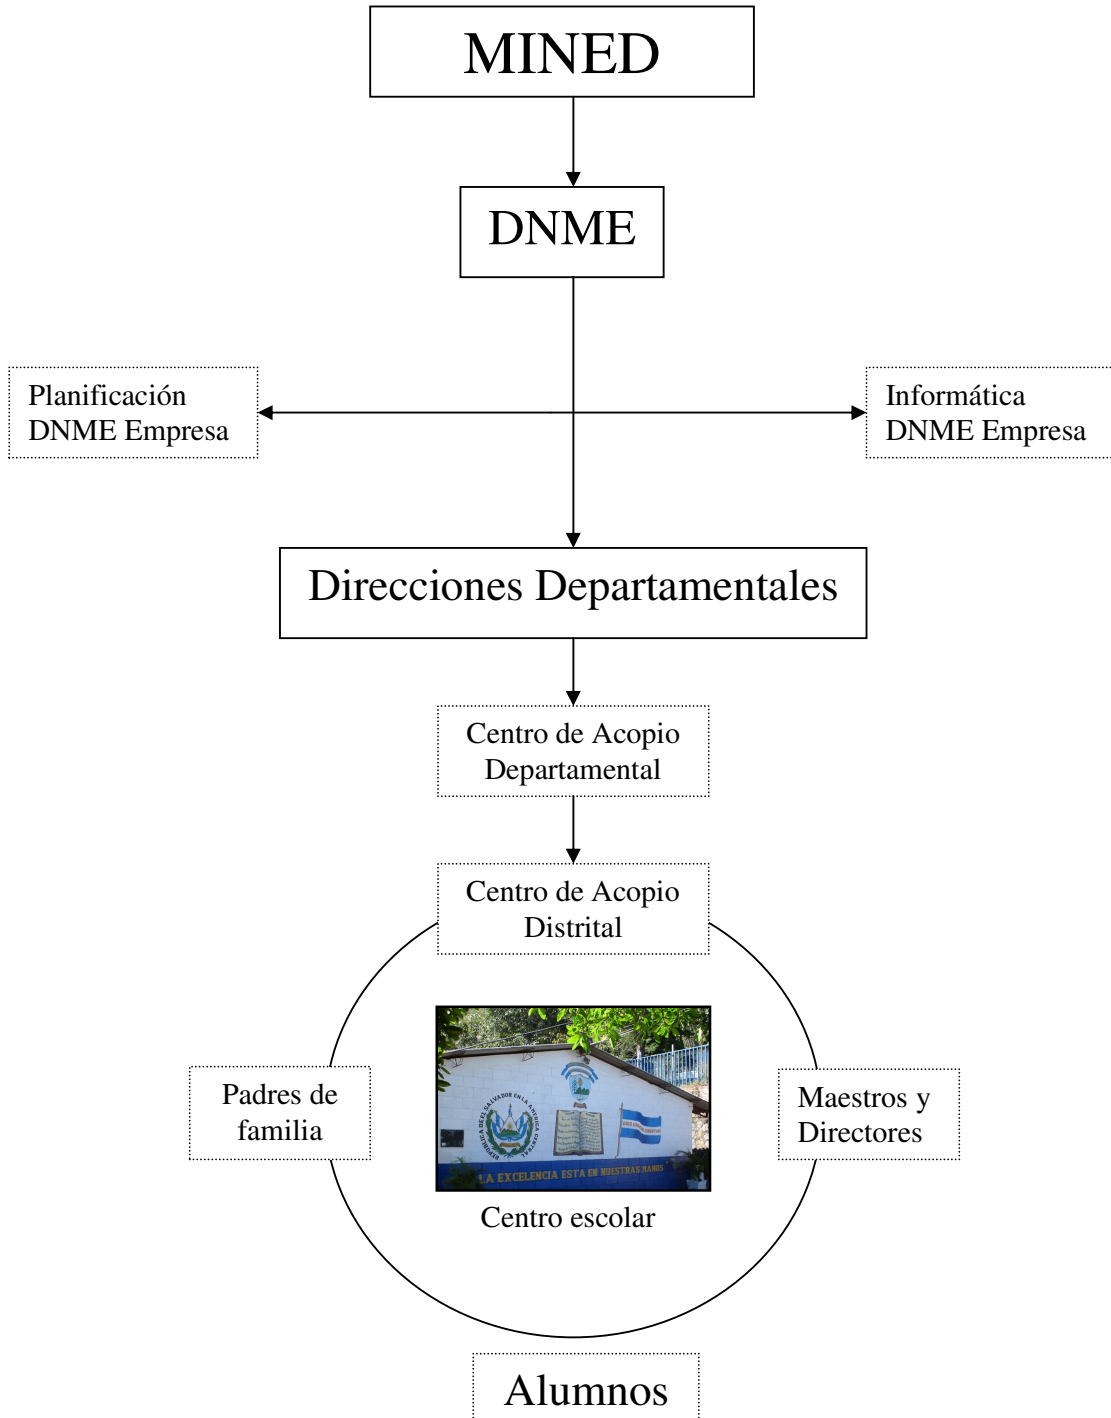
MINED

DNME

Planificación
DNME Empresa

Informática
DNME Empresa

Direcciones Departamentales

Centro de Acopio
Departamental

Centro de Acopio
Distrital

Padres de
familia

REPÚBLICA DE EL SALVADOR EN LA AMÉRICA CENTRAL

LA EXCELENCIA ESTA EN NUESTRAS MANOS

Maestros y
Directores

Centro escolar

Alumnos